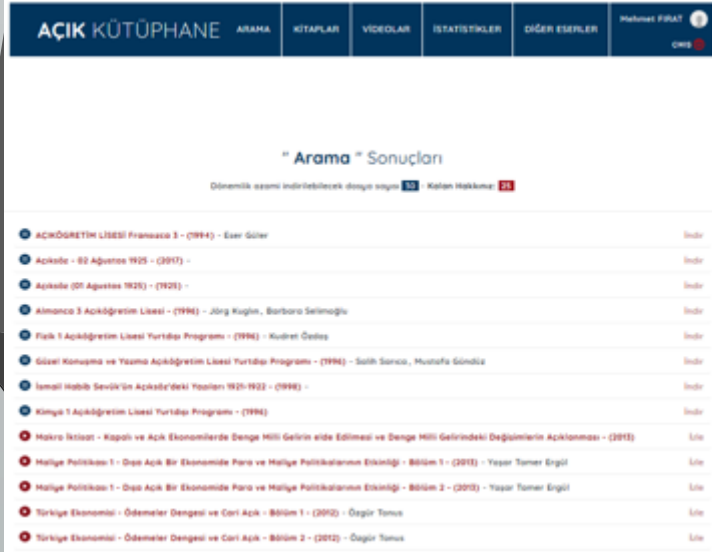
AÇIK KÜTÜPHANE ARAMA KİTAPLAR VİDEOLAR İSTATİSTİKLER DİĞER ESERLER Mehmet FIRAT ÇIKIŞ

" Arama " Sonuçları

Dönemlik azami indirilebilecek dosya sayısı 50 - Kalan Hakkınız: 25

AÇIKÖĞRETİM LİSESİ Fransızca 3 - (1994) - Eser Güler İndir
Açıksöz - 02 Ağustos 1925 - (2017) - İndir
Açıksöz (01 Ağustos 1925) - (1925) - İndir
Almanca 3 Açıköğretim Lisesi - (1996) - Jörg Kugler, Barbara Selimoğlu İndir
Fizik 1 Açıköğretim Lisesi Yurtdışı Programı - (1996) - Kudret Özdaş İndir
Güzel Konuşma ve Yazma Açıköğretim Lisesi Yurtdışı Programı - (1996) - Salih Sarıca, Mustafa Gündüz İndir
İsmail Habib Sevük'ün Açıksöz'deki Yazıları 1921-1922 - (1998) - İndir
Kimya 1 Açıköğretim Lisesi Yurtdışı Programı - (1996) İndir
Makro İktisat - Kapalı ve Açık Ekonomilerde Denge Milli Gelirin elde Edilmesi ve Denge Milli Gelirindeki Değişimlerin Açıklanması - (2013) İzle
Maliye Politikası-1 - Dışa Açık Bir Ekonomide Para ve Maliye Politikalarının Etkinliği - Bölüm 1 - (2013) - Yaşar Tomer Ergül İzle
Maliye Politikası-1 - Dışa Açık Bir Ekonomide Para ve Maliye Politikalarının Etkinliği - Bölüm 2 - (2013) - Yaşar Tomer Ergül İzle
Türkiye Ekonomisi - Ödemeler Dengesi ve Cari Açık - Bölüm 1 - (2012) - Özgür Tonus İzle
Türkiye Ekonomisi - Ödemeler Dengesi ve Cari Açık - Bölüm 2 - (2012) - Özgür Tonus İzle